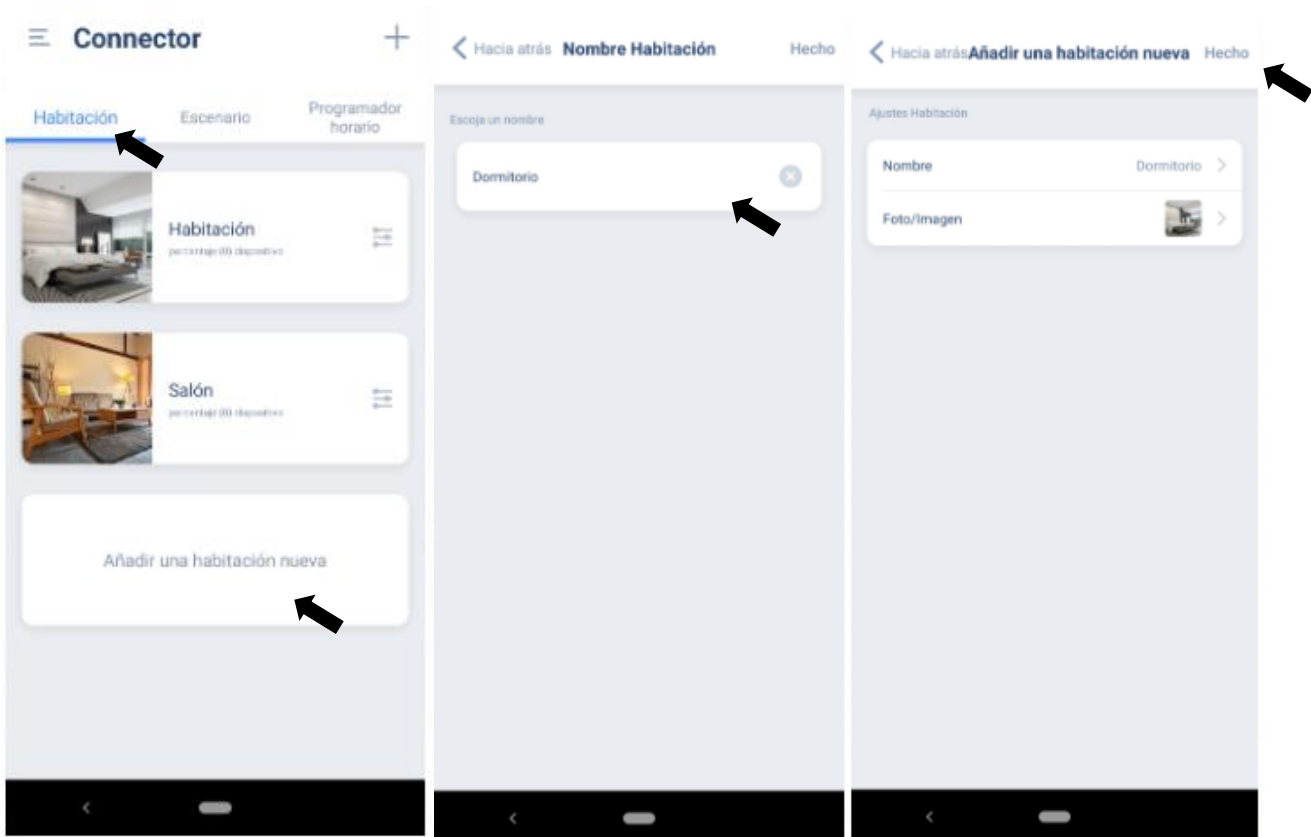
Connector

Habitación
Escenario
Programador horario

Habitación
porcentaje (0) dispositivo

Salón
porcentaje (0) dispositivo

Añadir una habitación nueva

Hacia atrás Nombre Habitación Hecho

Escoja un nombre

Dormitorio

Hacia atrás Añadir una habitación nueva Hecho

Ajustes Habitación

Nombre Dormitorio

Foto/Imagen